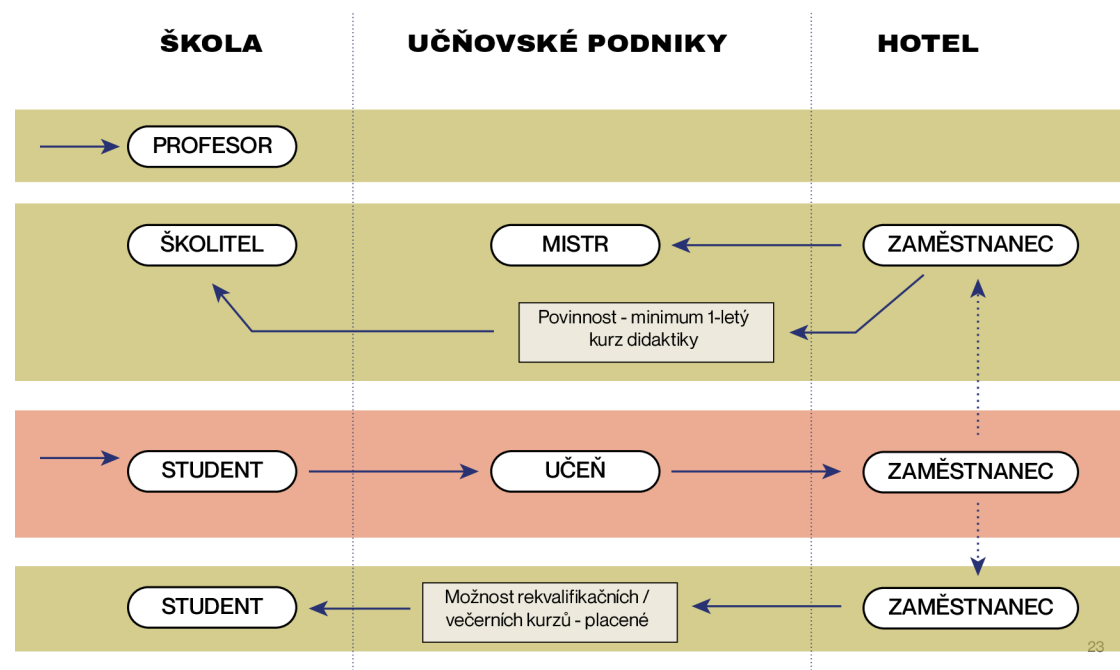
ŠKOLA

UČŇOVSKÉ PODNIKY

HOTEL

PROFESOR

ŠKOLITEL

MISTR

ZAMĚSTNANEC

Povinnost - minimum 1-letý kurz didaktiky

STUDENT

UČEŇ

ZAMĚSTNANEC

STUDENT

Možnost rekvalifikačních / večerních kurzů - placené

ZAMĚSTNANEC

23